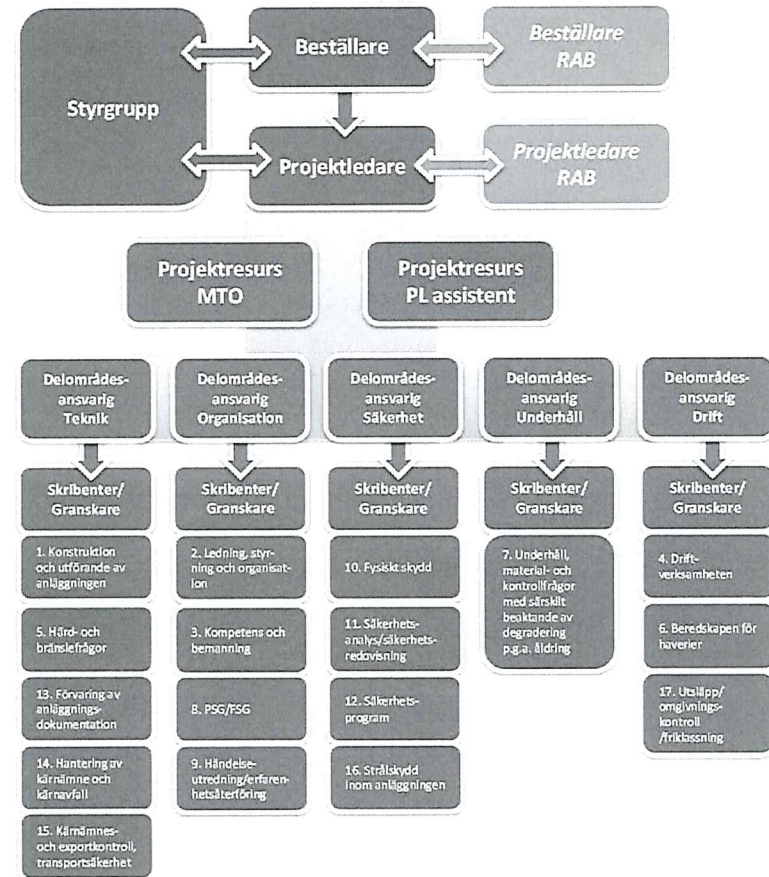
Styrgrupp

Beställare

Beställare RAB

Projektledare

Projektledare RAB

Projektresurs MTO

Projektresurs PL assistent

Delområdesansvarig Teknik

Delområdesansvarig Organisation

Delområdesansvarig Säkerhet

Delområdesansvarig Underhåll

Delområdesansvarig Drift

Skribenter/ Granskare

1. Konstruktion och utförande av anläggningen

5. Härd- och bränslefrågor

13. Förvaring av anläggningsdokumentation

14. Hantering av kärnämne och kärnavfall

15. Kärnämnes- och exportkontroll, transportsäkerhet

Skribenter/ Granskare

2. Ledning, styrning och organisation

3. Kompetens och bemanning

8. PSG/FSG

9. Händelseutredning/erfarenhetsåterföring

Skribenter/ Granskare

10. Fysiskt skydd

11. Säkerhetsanalys/säkerhetsredovisning

12. Säkerhetsprogram

16. Strålskydd inom anläggningen

Skribenter/ Granskare

7. Underhåll, material- och kontrollfrågor med särskilt beaktande av degradering p.g.a. åldring

Skribenter/ Granskare

4. Driftverksamheten

6. Beredskapen för haverier

17. Utsläpp/ omgivningskontroll /friklassning